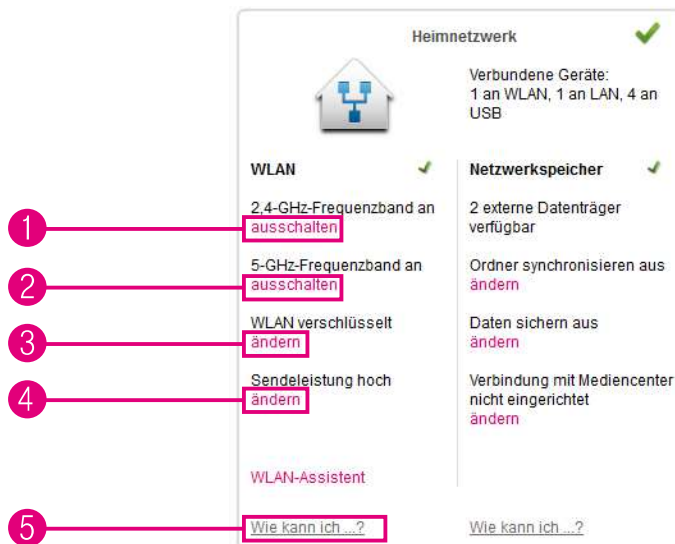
Heimnetzwerk

Verbundene Geräte:
1 an WLAN, 1 an LAN, 4 an USB

WLAN

2,4-GHz-Frequenzband an
ausschalten

5-GHz-Frequenzband an
ausschalten

WLAN verschlüsselt
ändern

Sendeleistung hoch
ändern

WLAN-Assistent

Wie kann ich ...?

Netzwerkspeicher

2 externe Datenträger verfügbar

Ordner synchronisieren aus
ändern

Daten sichern aus
ändern

Verbindung mit Mediencenter nicht eingerichtet
ändern

Wie kann ich ...?

1
2
3
4
5